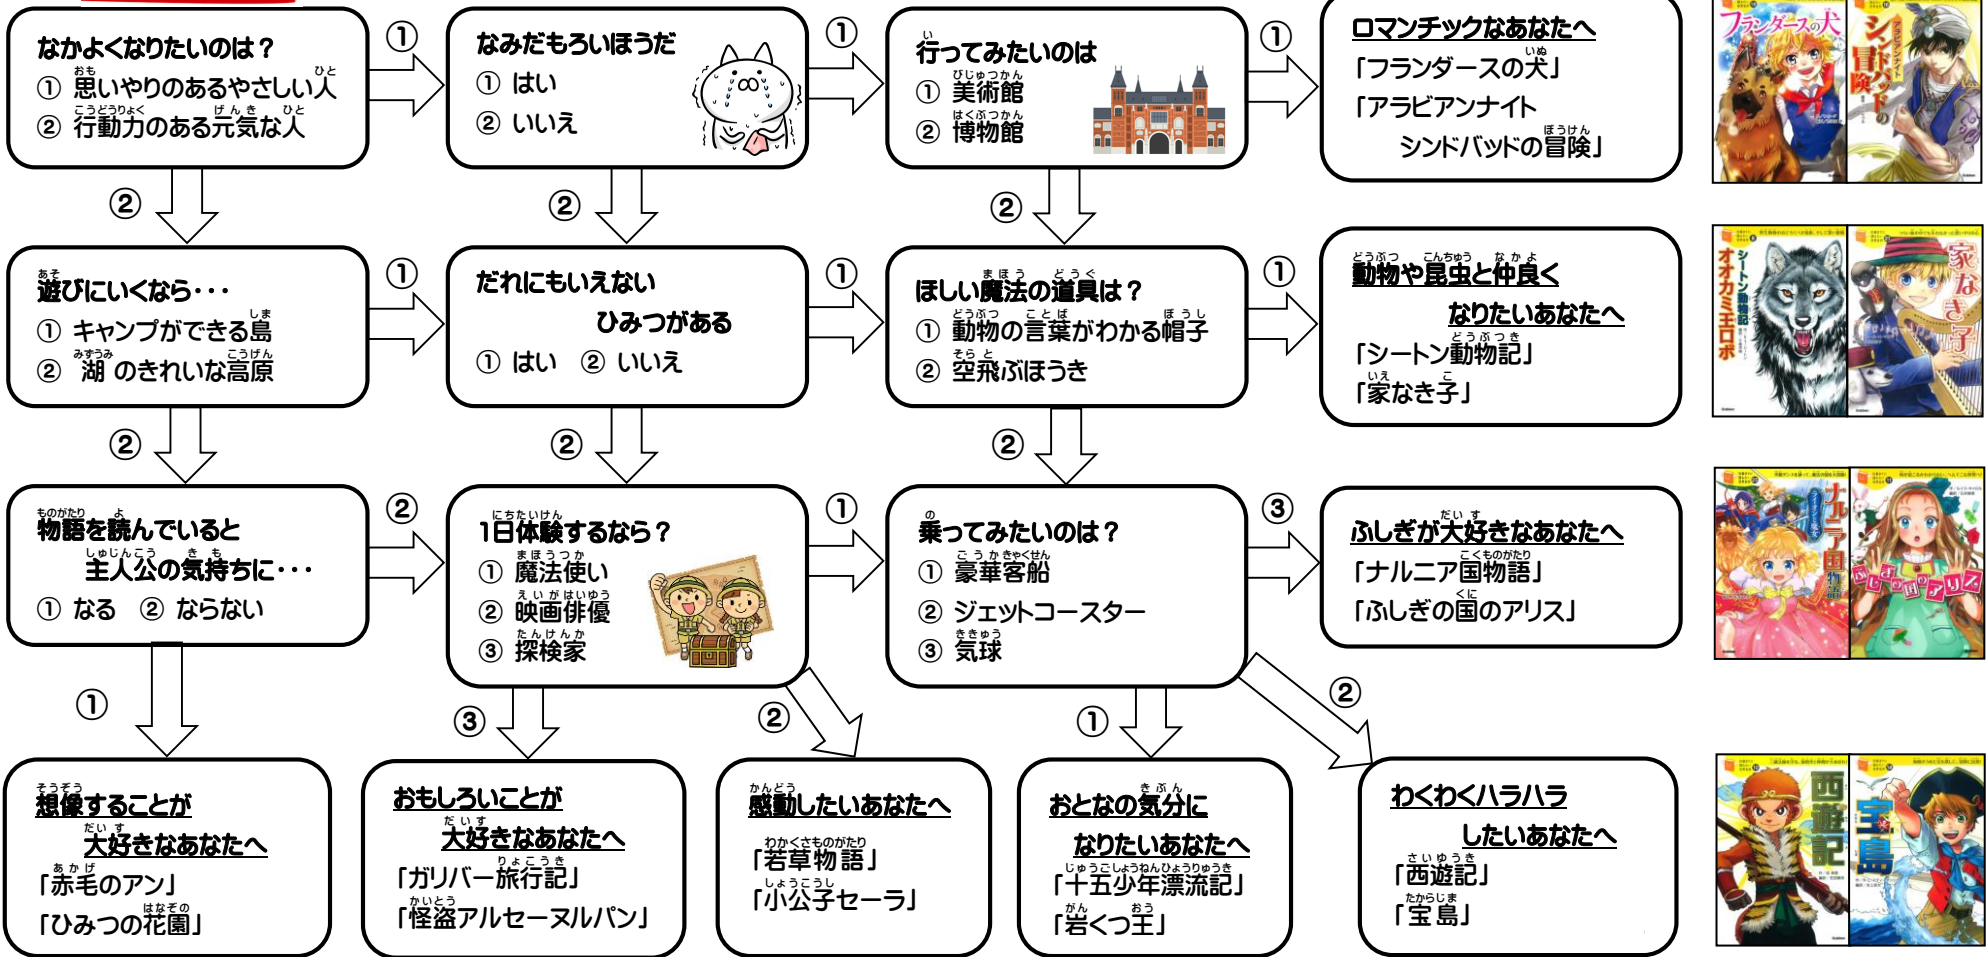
なかよくなりたいのは？
① 思いやりのあるやさしい人
② 行動力のある元気な人

①

なみだもろいほうだ
① はい
② いいえ

①

行ってみたいのは
① 美術館
② 博物館

①

ロマンチックなあなたへ
「フランダースの犬」
「アラビアンナイト シンドバッドの冒険」

フランダースの犬
シンドバッドの冒険

② ② ②

遊びにいくなら・・・
① キャンプができる島
② 湖のきれいな高原

①

だれにもいえない ひみつがある
① はい ② いいえ

①

ほしい魔法の道具は？
① 動物の言葉がわかる帽子
② 空飛ぶほうき

①

動物や昆虫と仲良く なりたいあなたへ
「シートン動物記」
「家なき子」

シートン動物記 オオカミ王ロボ
家なき子

② ② ②

物語を読んでいると 主人公の気持ちに・・・
① なる ② ならない

②

1日体験するなら？
① 魔法使い
② 映画俳優
③ 探検家

①

乗ってみたいのは？
① 豪華客船
② ジェットコースター
③ 気球

③

ふしぎが大好きなあなたへ
「ナルニア国物語」
「ふしぎの国のアリス」

ナルニア国物語
ふしぎの国のアリス

① ③ ② ① ②

想像することが 大好きなあなたへ
「赤毛のアン」
「ひみつの花園」

おもしろいことが 大好きなあなたへ
「ガリバー旅行記」
「怪盗アルセーヌルパン」

感動したいあなたへ
「若草物語」
「小公子セーラ」

おとなの気分に なりたいあなたへ
「十五少年漂流記」
「岩くつ王」

わくわくハラハラ したいあなたへ
「西遊記」
「宝島」

西遊記
宝島